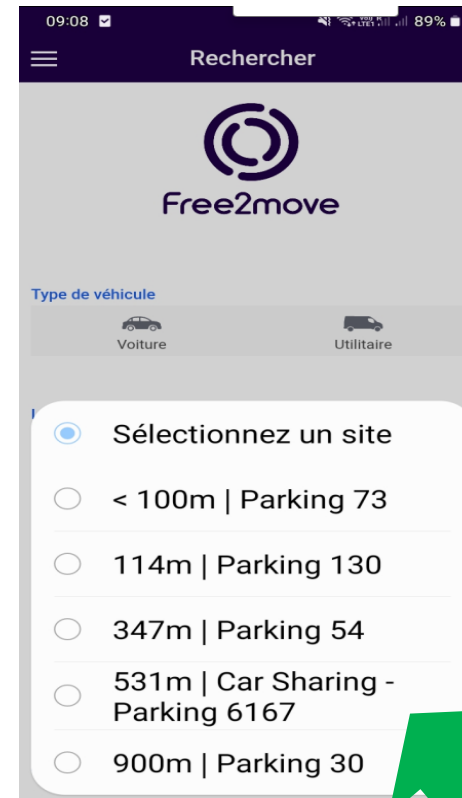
09:08

89%

Rechercher

Free2move

Type de véhicule

Voiture

Utilitaire

Sélectionnez un site

< 100m | Parking 73

114m | Parking 130

347m | Parking 54

531m | Car Sharing - Parking 6167

900m | Parking 30